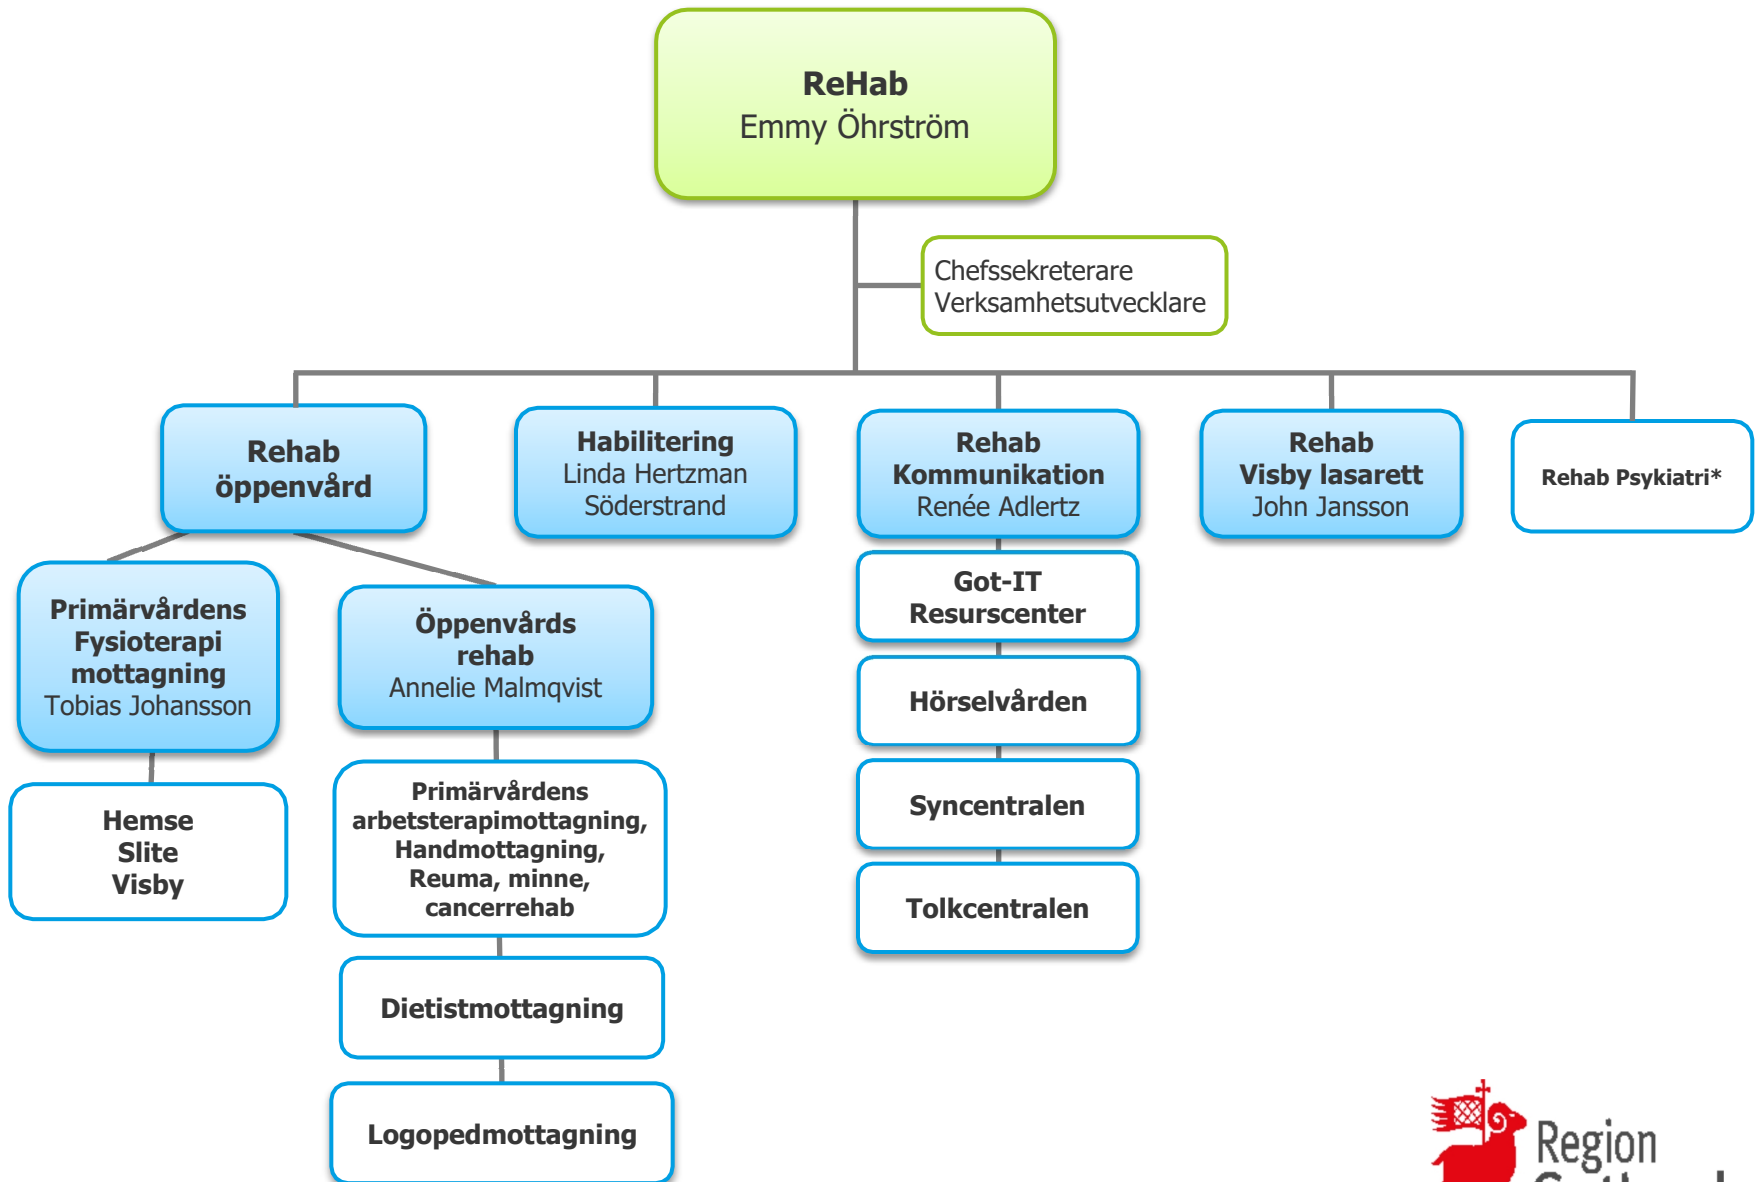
ReHab
Emmy Öhrström

Chefssekreterare
Verksamhetsutvecklare

Rehab
öppenvård

Habilitering
Linda Hertzman
Söderstrand

Rehab
Kommunikation
Renée Adlertz

Rehab
Visby lasarett
John Jansson

Rehab Psykiatri*

Primärvårdens
Fysioterapi
mottagning
Tobias Johansson

Öppenvårds
rehab
Annelie Malmqvist

Got-IT
Resurscenter

Hörselvården

Syncentralen

Tolkcentralen

Hemse
Slite
Visby

Primärvårdens
arbetsterapimottagning,
Handmottagning,
Reuma, minne,
cancerrehab

Dietistmottagning

Logopedmottagning

Region
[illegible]